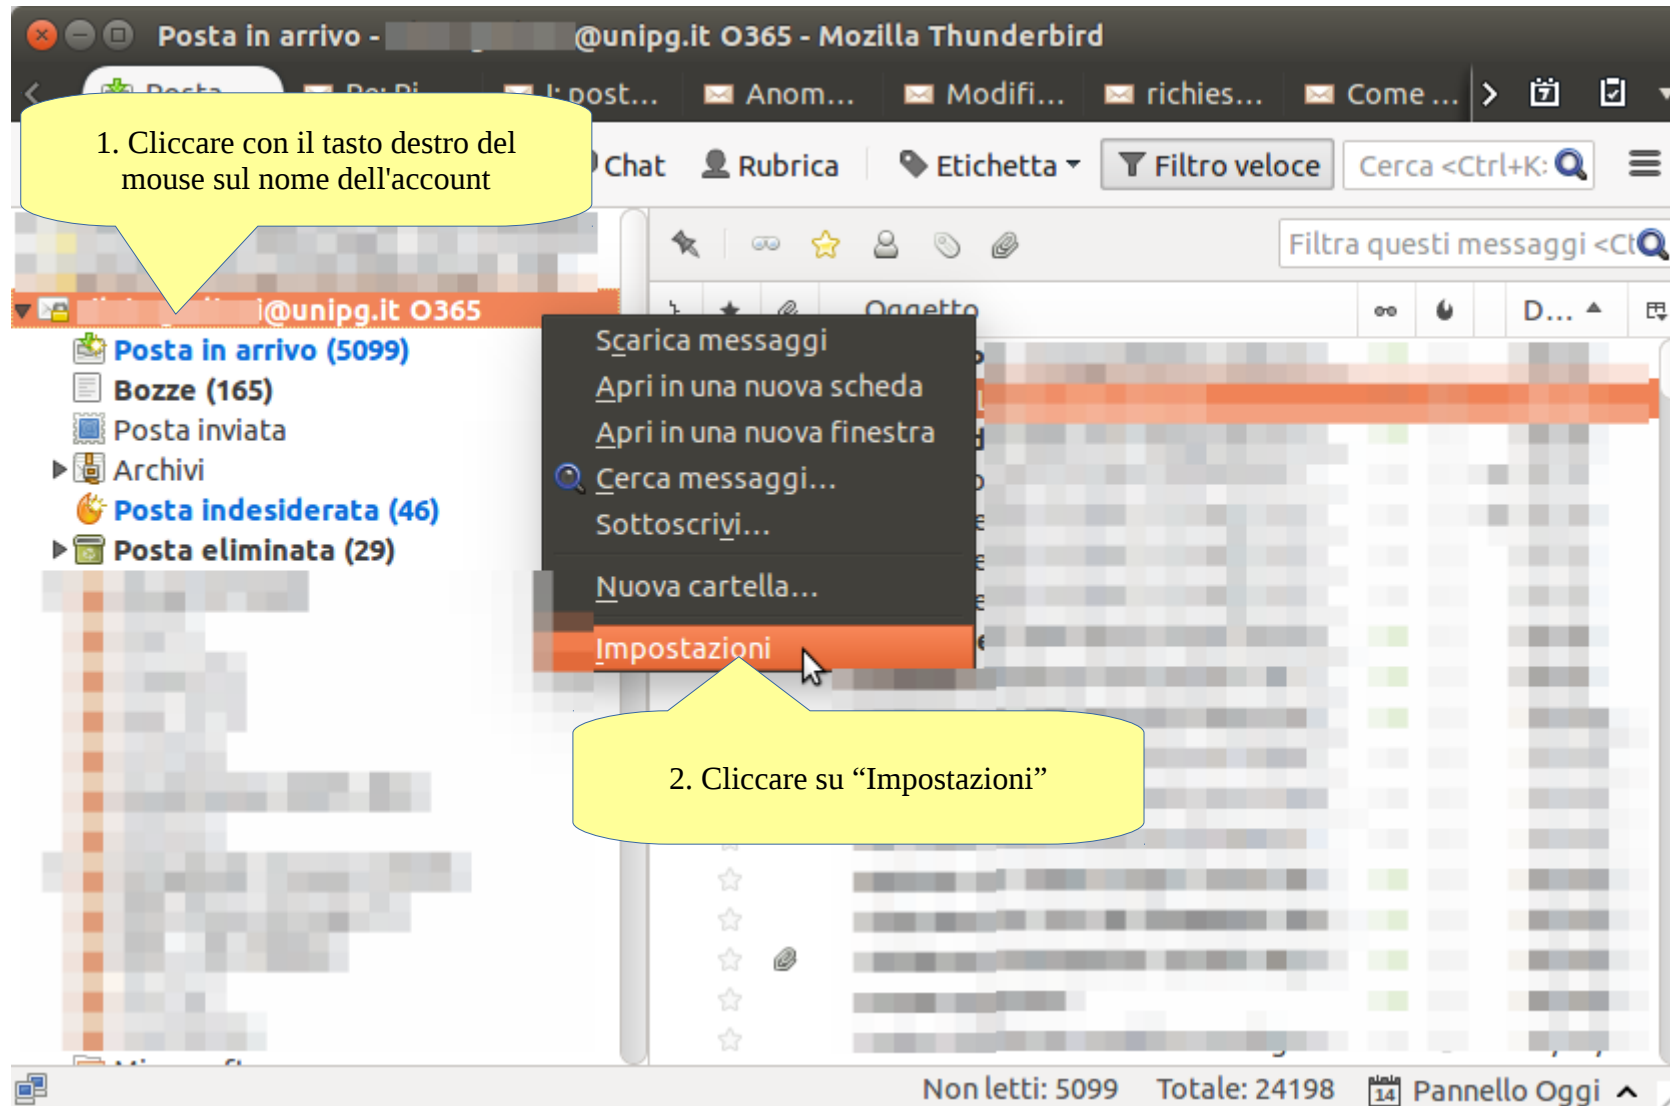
Posta in arrivo - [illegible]@unipg.it O365 - Mozilla Thunderbird

Posta | Re: Ri | I: post... | Anom... | Modifi... | richies... | Come ...

1. Cliccare con il tasto destro del mouse sul nome dell'account

Chat | Rubrica | Etichetta | Filtro veloce | Cerca <Ctrl+K:

Filtra questi messaggi <Ct

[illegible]@unipg.it O365

Oggetto | D...

Posta in arrivo (5099)
Bozze (165)
Posta inviata
Archivi
Posta indesiderata (46)
Posta eliminata (29)

Scarica messaggi
Apri in una nuova scheda
Apri in una nuova finestra
Cerca messaggi...
Sottoscrivi...
Nuova cartella...
Impostazioni

2. Cliccare su “Impostazioni”

Non letti: 5099 Totale: 24198 Pannello Oggi